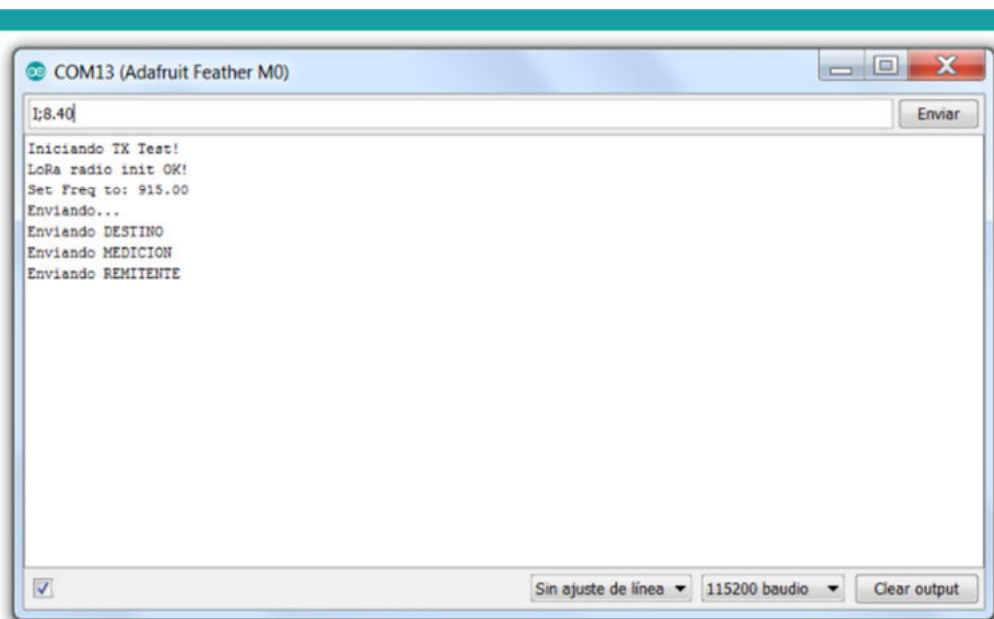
COM13 (Adafruit Feather M0)

I;8.40

Enviar

Iniciando TX Test!
LoRa radio init OK!
Set Freq to: 915.00
Enviando...
Enviando DESTINO
Enviando MEDICION
Enviando REMITENTE

Sin ajuste de línea

115200 baudio

Clear output